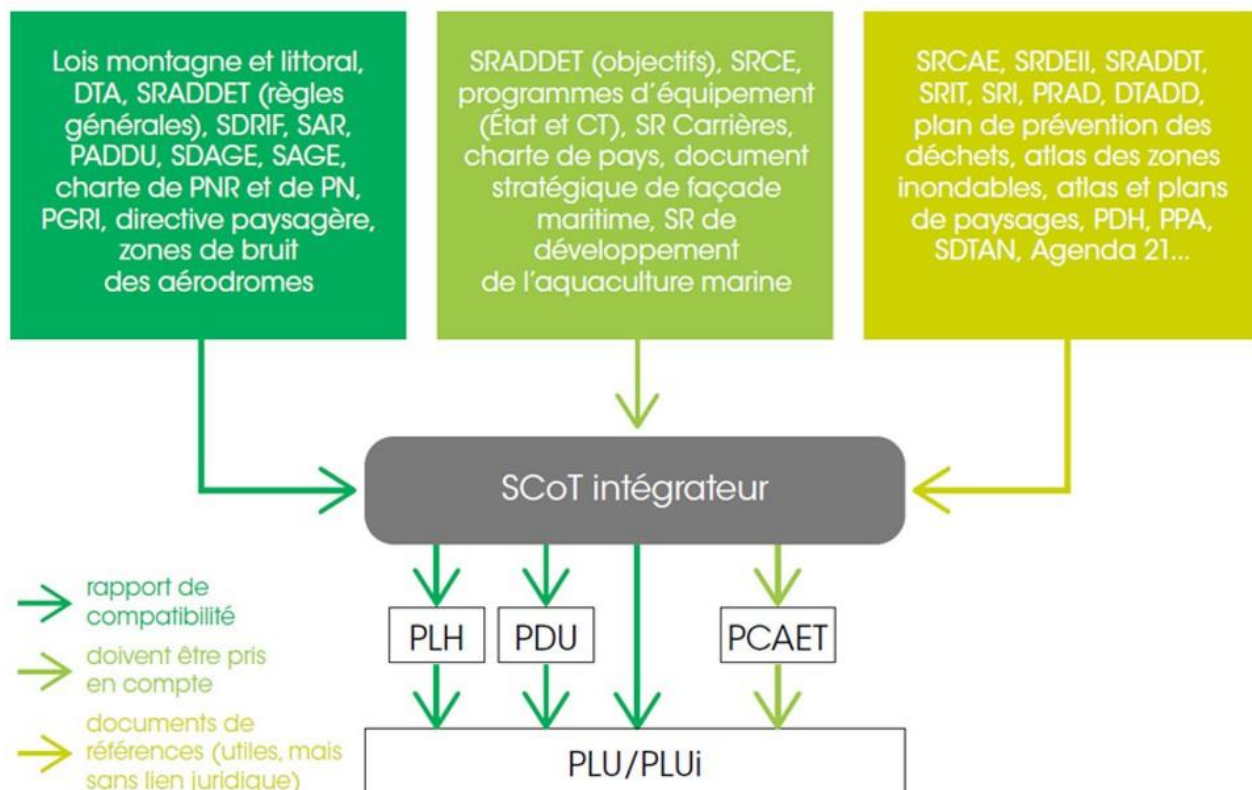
Lois montagne et littoral, DTA, SRADDET (règles générales), SDRIF, SAR, PADDU, SDAGE, SAGE, charte de PNR et de PN, PGRI, directive paysagère, zones de bruit des aérodromes

SRADDET (objectifs), SRCE, programmes d'équipement (État et CT), SR Carrières, charte de pays, document stratégique de façade maritime, SR de développement de l'aquaculture marine

SRCAE, SRDEII, SRADDT, SRIT, SRI, PRAD, DTADD, plan de prévention des déchets, atlas des zones inondables, atlas et plans de paysages, PDH, PPA, SDTAN, Agenda 21...

SCoT intégrateur

PLH

PDU

PCAET

PLU/PLUi

rapport de compatibilité

doivent être pris en compte

documents de références (utiles, mais sans lien juridique)